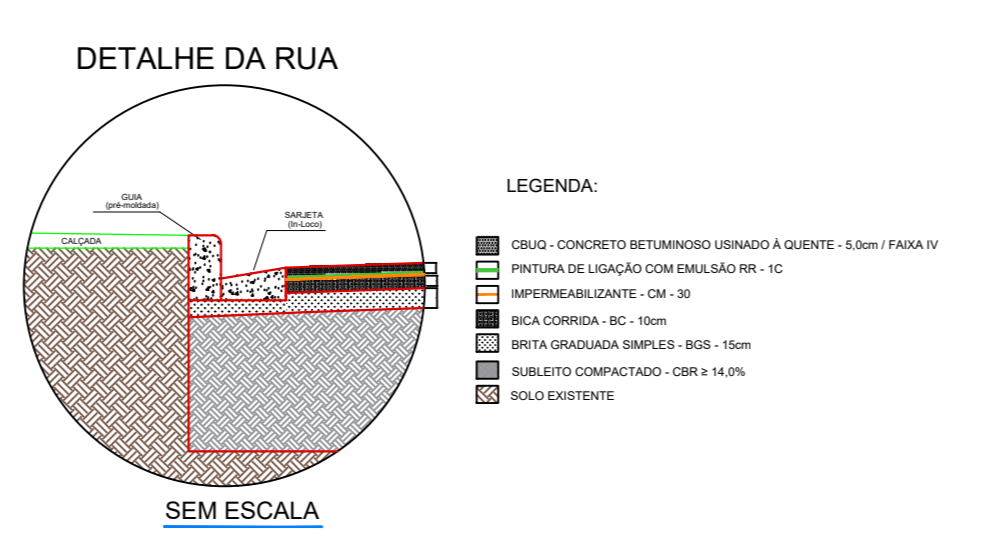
DETALHE DA RUA

GUIA
(pré-moldada)

SARJETA
(In-Loco)

CALÇADA

LEGENDA:

CBUQ - CONCRETO BETUMINOSO USINADO À QUENTE - 5,0cm / FAIXA IV
PINTURA DE LIGAÇÃO COM EMULSÃO RR - 1C
IMPERMEABILIZANTE - CM - 30
BICA CORRIDA - BC - 10cm
BRITA GRADUADA SIMPLES - BGS - 15cm
SUBLEITO COMPACTADO - CBR ≥ 14,0%
SOLO EXISTENTE

SEM ESCALA